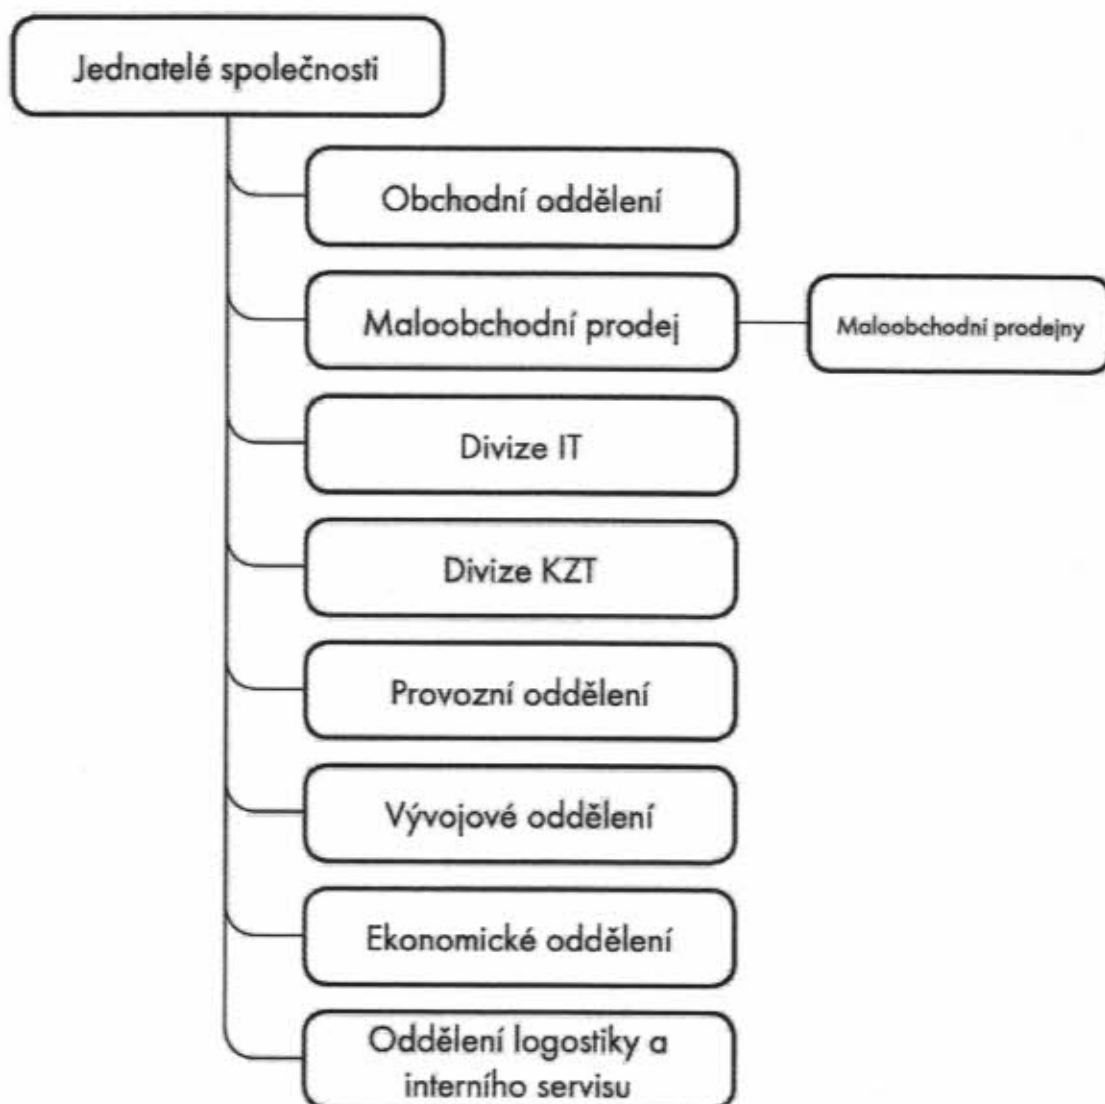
Jednatelé společnosti

Obchodní oddělení

Maloobchodní prodej

Maloobchodní prodejny

Divize IT

Divize KZT

Provozní oddělení

Vývojové oddělení

Ekonomické oddělení

Oddělení logostiky a interního servisu